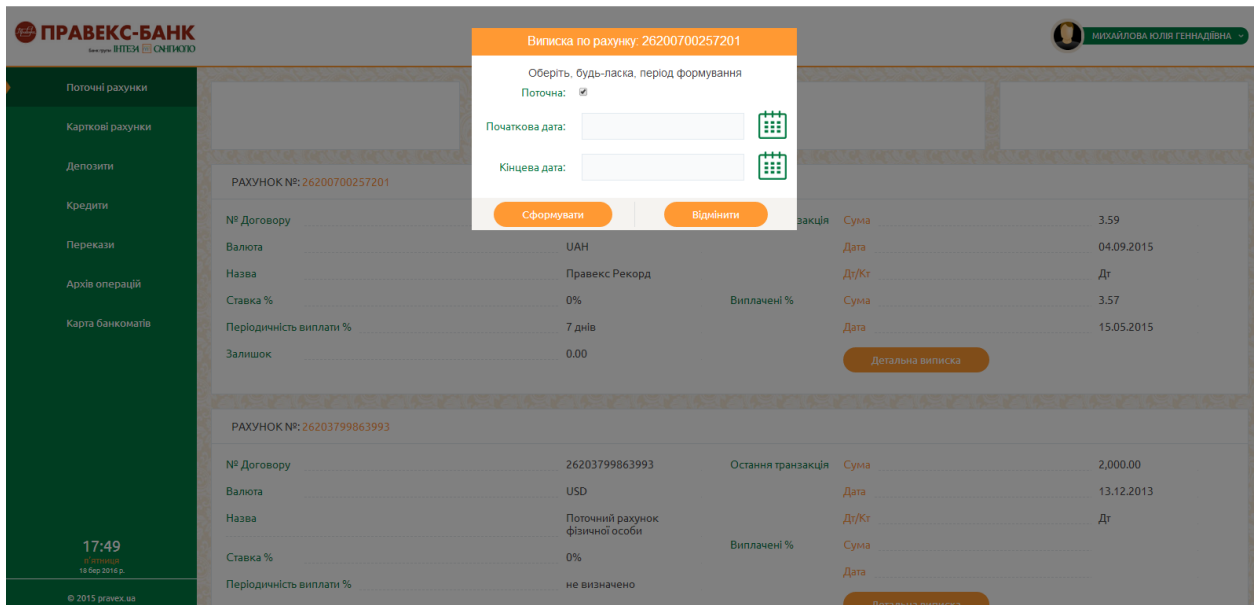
ПРАВЕКС-БАНК
Банк групи ІНТЕЗА САНПАОЛО

МИХАЙЛОВА ЮЛІЯ ГЕННАДІЇВНА

Поточні рахунки
Карткові рахунки
Депозити
Кредити
Перекази
Архів операцій
Карта банкоматів

17:49
П'ятниця
18 бер 2016 р.

© 2015 pravex.ua

Виписка по рахунку: 26200700257201

Оберіть, будь-ласка, період формування
Поточна:
Початкова дата:
Кінцева дата:
Сформувати
Відмінити

РАХУНОК №: 26200700257201
№ Договору
Валюта UAH
Назва Правекс Рекорд
Ставка % 0%
Періодичність виплати % 7 днів
Залишок 0.00
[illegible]акція Сума 3.59
Дата 04.09.2015
Дт/Кт Дт
Виплачені % Сума 3.57
Дата 15.05.2015
Детальна виписка

РАХУНОК №: 26203799863993
№ Договору 26203799863993
Валюта USD
Назва Поточний рахунок фізичної особи
Ставка % 0%
Періодичність виплати % не визначено
Остання транзакція Сума 2,000.00
Дата 13.12.2013
Дт/Кт Дт
Виплачені % Сума
Дата
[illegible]